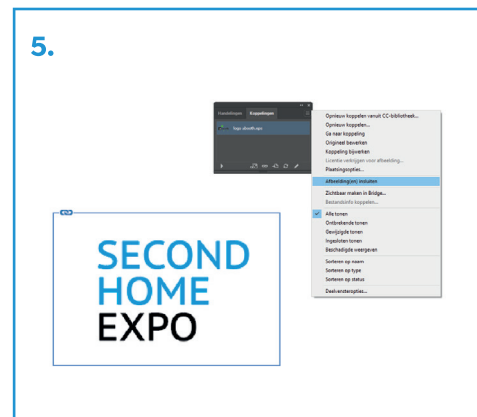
5.

Koppelingen

Opnieuw koppelen vanuit CC-bibliotheek...
Opnieuw koppelen...
Ga naar koppeling
Origineel bewerken
Koppeling bijwerken
Licentie verkrijgen voor afbeelding...
Plaatsingsopties...
Afbeelding(en) insluiten
Zichtbaar maken in Bridge...
Bestandsinfo koppelen...
Alle tonen
Ontbrekende tonen
Gewijzigde tonen
Ingesloten tonen
Beschadigde weergeven
Sorteren op naam
Sorteren op type
Sorteren op status
Deelvensteropties...

SECOND
HOME
EXPO